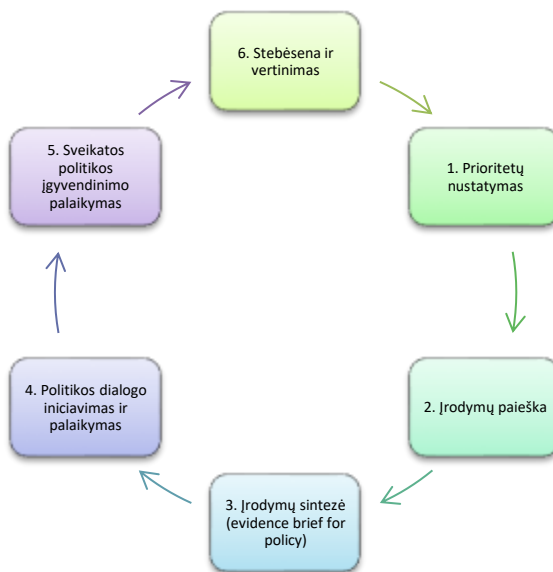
6. Stebėsena ir vertinimas

1. Prioritetų nustatymas

2. Įrodymų paieška

3. Įrodymų sintezė (evidence brief for policy)

4. Politikos dialogo iniciavimas ir palaikymas

5. Sveikatos politikos įgyvendinimo palaikymas